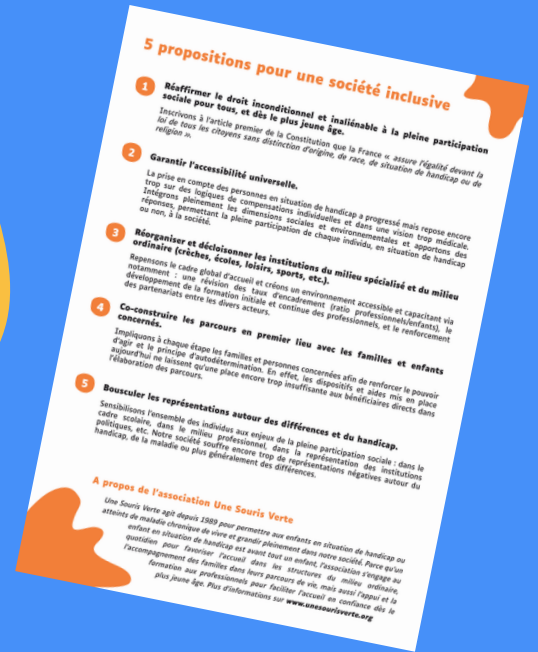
5 propositions pour une société inclusive

1 Réaffirmer le droit inconditionnel et inaliénable à la pleine participation sociale pour tous, et dès le plus jeune âge.

Inscrivons à l'article premier de la Constitution que la France « assure l'égalité devant la loi de tous les citoyens sans distinction d'origine, de race, de situation de handicap ou de religion ».

2 Garantir l'accessibilité universelle.

La prise en compte des personnes en situation de handicap a progressé mais repose encore trop sur des logiques de compensations individuelles et dans une vision trop médicale. Intégrons pleinement les dimensions sociales et environnementales et apportons des réponses, permettant la pleine participation de chaque individu, en situation de handicap ou non, à la société.

3 Réorganiser et décloisonner les institutions du milieu spécialisé et du milieu ordinaire (crèches, écoles, loisirs, sports, etc.).

Repensons le cadre global d'accueil et créons un environnement accessible et capacitant via notamment : une révision des taux d'encadrement (ratio professionnels/enfants), le développement de la formation initiale et continue des professionnels, et le renforcement des partenariats entre les divers acteurs.

4 Co-construire les parcours en premier lieu avec les familles et enfants concernés.

Impliquons à chaque étape les familles et personnes concernées afin de renforcer le pouvoir d'agir et le principe d'autodétermination. En effet, les dispositifs et aides mis en place aujourd'hui ne laissent qu'une place encore trop insuffisante aux bénéficiaires directs dans l'élaboration des parcours.

5 Bousculer les représentations autour des différences et du handicap.

Sensibilisons l'ensemble des individus aux enjeux de la pleine participation sociale : dans le cadre scolaire, dans le milieu professionnel, dans la représentation des institutions politiques, etc. Notre société souffre encore trop de représentations négatives autour du handicap, de la maladie ou plus généralement des différences.

A propos de l'association Une Souris Verte

Une Souris Verte agit depuis 1989 pour permettre aux enfants en situation de handicap ou atteints de maladie chronique de vivre et grandir pleinement dans notre société. Parce qu'un enfant en situation de handicap est avant tout un enfant, l'association s'engage au quotidien pour favoriser l'accueil dans les structures du milieu ordinaire, l'accompagnement des familles dans leurs parcours de vie, mais aussi l'appui et la formation aux professionnels pour faciliter l'accueil en confiance dès le plus jeune âge. Plus d'informations sur www.unesourisverte.org